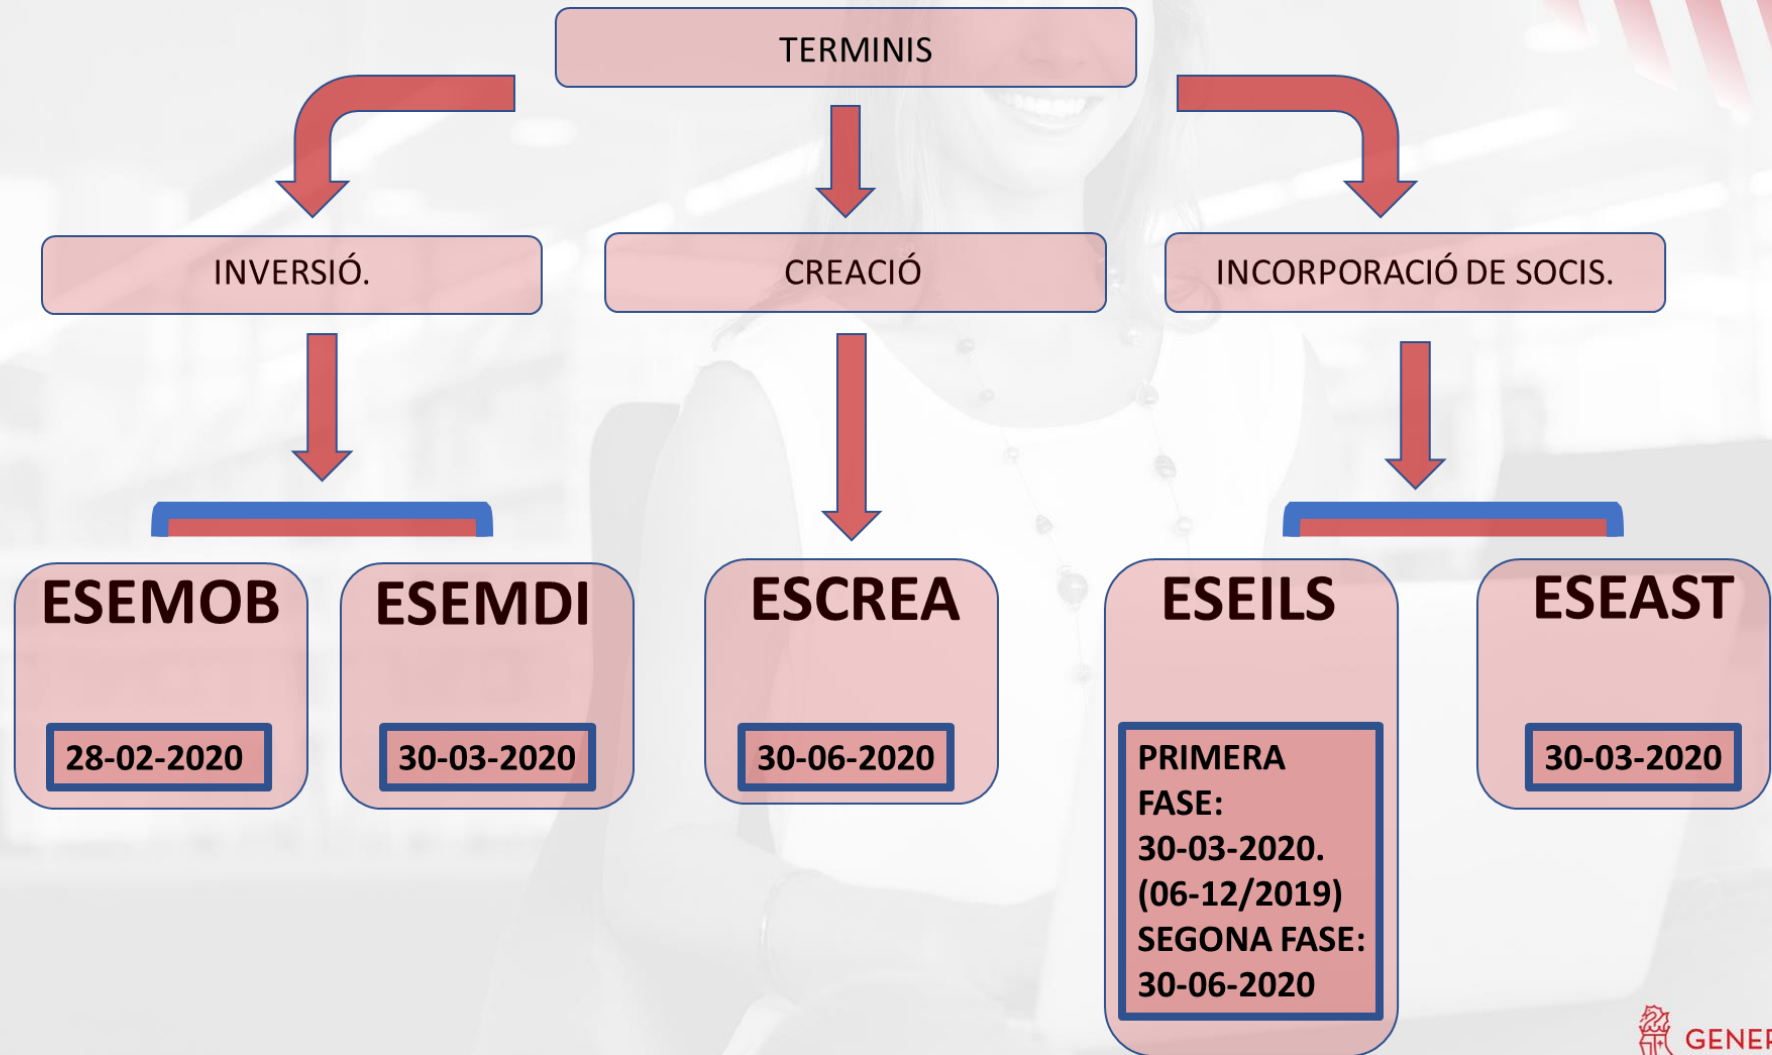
TERMINIS

INVERSIÓ.

CREACIÓ

INCORPORACIÓ DE SOCIS.

ESEMOB

28-02-2020

ESEMDI

30-03-2020

ESCREA

30-06-2020

ESEILS

PRIMERA FASE: 30-03-2020. (06-12/2019) SEGONA FASE: 30-06-2020

ESEAST

30-03-2020

GENE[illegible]